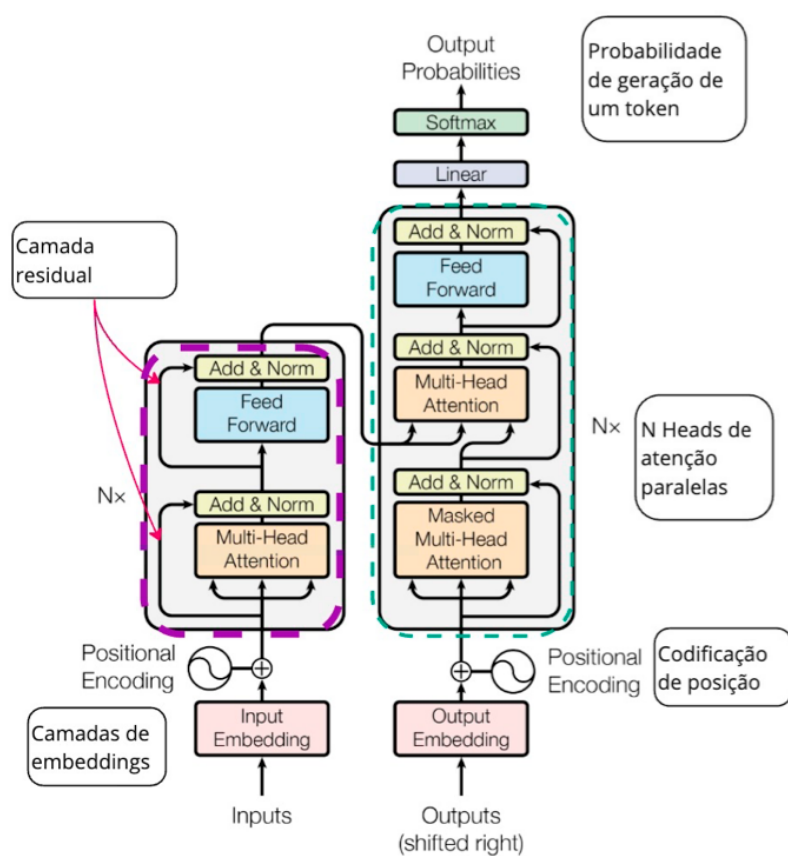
Output Probabilities

Probabilidade de geração de um token

Softmax

Linear

Camada residual

Add & Norm

Feed Forward

Add & Norm

Multi-Head Attention

Add & Norm

Feed Forward

N×

Add & Norm

Multi-Head Attention

N×

N Heads de atenção paralelas

Add & Norm

Masked Multi-Head Attention

Positional Encoding

Positional Encoding

Codificação de posição

Camadas de embeddings

Input Embedding

Output Embedding

Inputs

Outputs (shifted right)